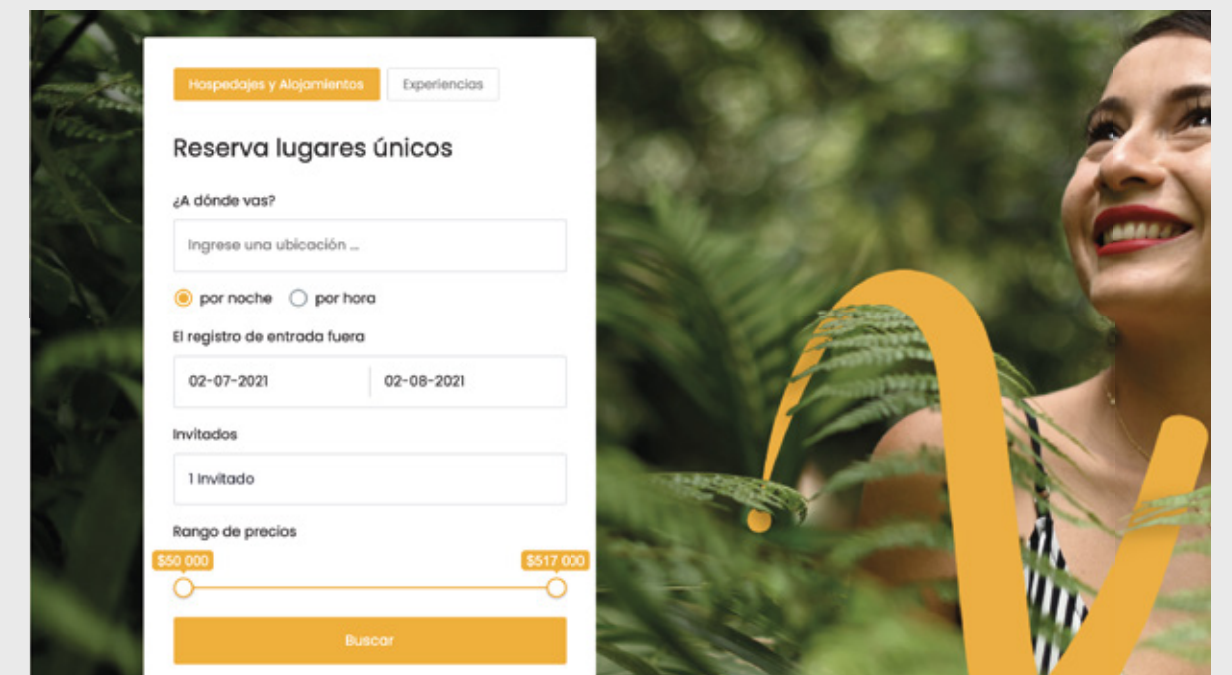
Hospedajes y Alojamientos
Experiencias

Reserva lugares únicos

¿A dónde vas?

Ingrese una ubicación ...

por noche
por hora

El registro de entrada fuera

02-07-2021
02-08-2021

Invitados

1 Invitado

Rango de precios

$50 000
$517 000

Buscar